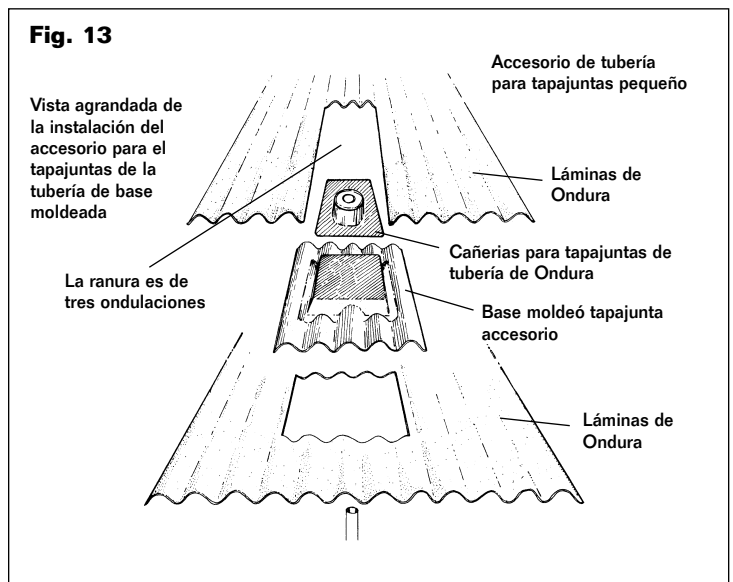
Fig. 13

Accesorio de tubería para tapajuntas pequeño

Vista agrandada de la instalación del accesorio para el tapajuntas de la tubería de base moldeada

Láminas de Ondura

Cañerias para tapajuntas de tubería de Ondura

La ranura es de tres ondulaciones

Base moldeó tapajunta accesorio

Láminas de Ondura